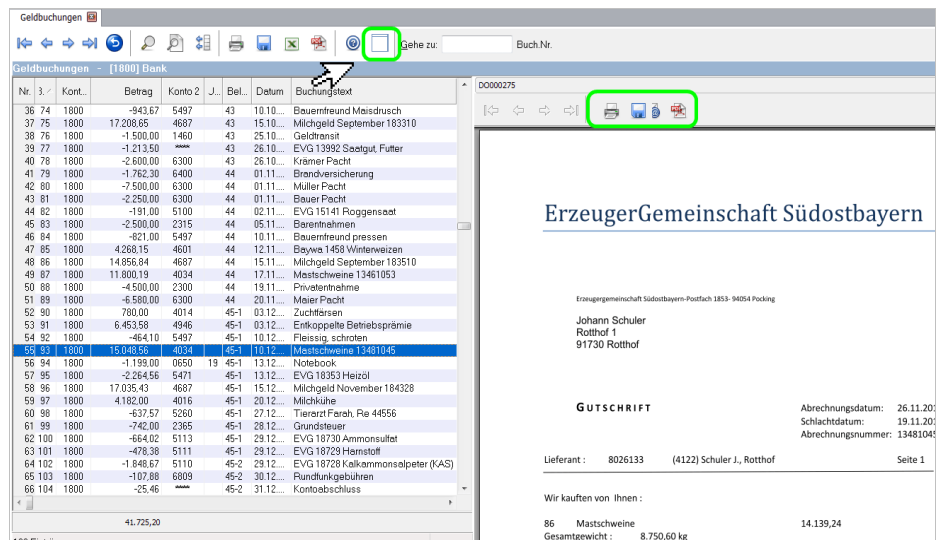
Geldbuchungen

Gehe zu: Buch.Nr.

Geldbuchungen - [1800] Bank

| Nr. | 3. | Kont... | Betrag | Konto 2 | J... | Bel... | Datum | Buchungstext |
|---|---|---|---|---|---|---|---|---|
| 36 | 74 | 1800 | -943,67 | 5497 | | 43 | 10.10.... | Bauernfreund Maisdrusch |
| 37 | 75 | 1800 | 17.208,65 | 4687 | | 43 | 15.10.... | Milchgeld September 183310 |
| 38 | 76 | 1800 | -1.500,00 | 1460 | | 43 | 25.10.... | Geldtransit |
| 39 | 77 | 1800 | -1.213,50 | **** | | 43 | 26.10.... | EVG 13992 Saatgut, Futter |
| 40 | 78 | 1800 | -2.600,00 | 6300 | | 43 | 26.10.... | Krämer Pacht |
| 41 | 79 | 1800 | -1.762,30 | 6400 | | 44 | 01.11.... | Brandversicherung |
| 42 | 80 | 1800 | -7.500,00 | 6300 | | 44 | 01.11.... | Müller Pacht |
| 43 | 81 | 1800 | -2.250,00 | 6300 | | 44 | 01.11.... | Bauer Pacht |
| 44 | 82 | 1800 | -191,00 | 5100 | | 44 | 02.11.... | EVG 15141 Roggensaat |
| 45 | 83 | 1800 | -2.500,00 | 2315 | | 44 | 05.11.... | Barentnahmen |
| 46 | 84 | 1800 | -821,00 | 5497 | | 44 | 10.11.... | Bauernfreund pressen |
| 47 | 85 | 1800 | 4.268,15 | 4601 | | 44 | 12.11.... | Baywa 1458 Winterweizen |
| 48 | 86 | 1800 | 14.856,84 | 4687 | | 44 | 15.11.... | Milchgeld September 183510 |
| 49 | 87 | 1800 | 11.800,19 | 4034 | | 44 | 17.11.... | Mastschweine 13461053 |
| 50 | 88 | 1800 | -4.500,00 | 2300 | | 44 | 19.11.... | Privatentnahme |
| 51 | 89 | 1800 | -6.580,00 | 6300 | | 44 | 20.11.... | Maier Pacht |
| 52 | 90 | 1800 | 780,00 | 4014 | | 45-1 | 03.12.... | Zuchtfärsen |
| 53 | 91 | 1800 | 6.453,58 | 4946 | | 45-1 | 03.12.... | Entkoppelte Betriebsprämie |
| 54 | 92 | 1800 | -464,10 | 5497 | | 45-1 | 10.12.... | Fleissig, schroten |
| 55 | 93 | 1800 | 15.048,56 | 4034 | | 45-1 | 10.12.... | Mastschweine 13481045 |
| 56 | 94 | 1800 | -1.199,00 | 0650 | 19 | 45-1 | 13.12.... | Notebook |
| 57 | 95 | 1800 | -2.264,56 | 5471 | | 45-1 | 13.12.... | EVG 18353 Heizöl |
| 58 | 96 | 1800 | 17.035,43 | 4687 | | 45-1 | 15.12.... | Milchgeld November 184328 |
| 59 | 97 | 1800 | 4.182,00 | 4016 | | 45-1 | 20.12.... | Milchkühe |
| 60 | 98 | 1800 | -637,57 | 5260 | | 45-1 | 27.12.... | Tierarzt Farah, Re 44556 |
| 61 | 99 | 1800 | -742,00 | 2365 | | 45-1 | 28.12.... | Grundsteuer |
| 62 | 100 | 1800 | -664,02 | 5113 | | 45-1 | 29.12.... | EVG 18730 Ammonsulfat |
| 63 | 101 | 1800 | -478,38 | 5111 | | 45-1 | 29.12.... | EVG 18729 Harnstoff |
| 64 | 102 | 1800 | -1.848,67 | 5110 | | 45-2 | 29.12.... | EVG 18728 Kalkammonsalpeter (KAS) |
| 65 | 103 | 1800 | -107,88 | 6809 | | 45-2 | 30.12.... | Rundfunkgebühren |
| 66 | 104 | 1800 | -25,46 | **** | | 45-2 | 31.12.... | Kontoabschluss |

41.725,20

DO000275

ErzeugerGemeinschaft Südostbayern

Erzeugergemeinschaft Südostbayern-Postfach 1853- 94054 Pocking

Johann Schuler
Rotthof 1
91730 Rotthof

GUTSCHRIFT

Abrechnungsdatum: 26.11.20
Schlachtdatum: 19.11.20
Abrechnungsnummer: 13481045

Lieferant : 8026133 (4122) Schuler J., Rotthof Seite 1

Wir kauften von Ihnen :

86 Mastschweine 14.139,24
Gesamtgewicht : 8.750,60 kg